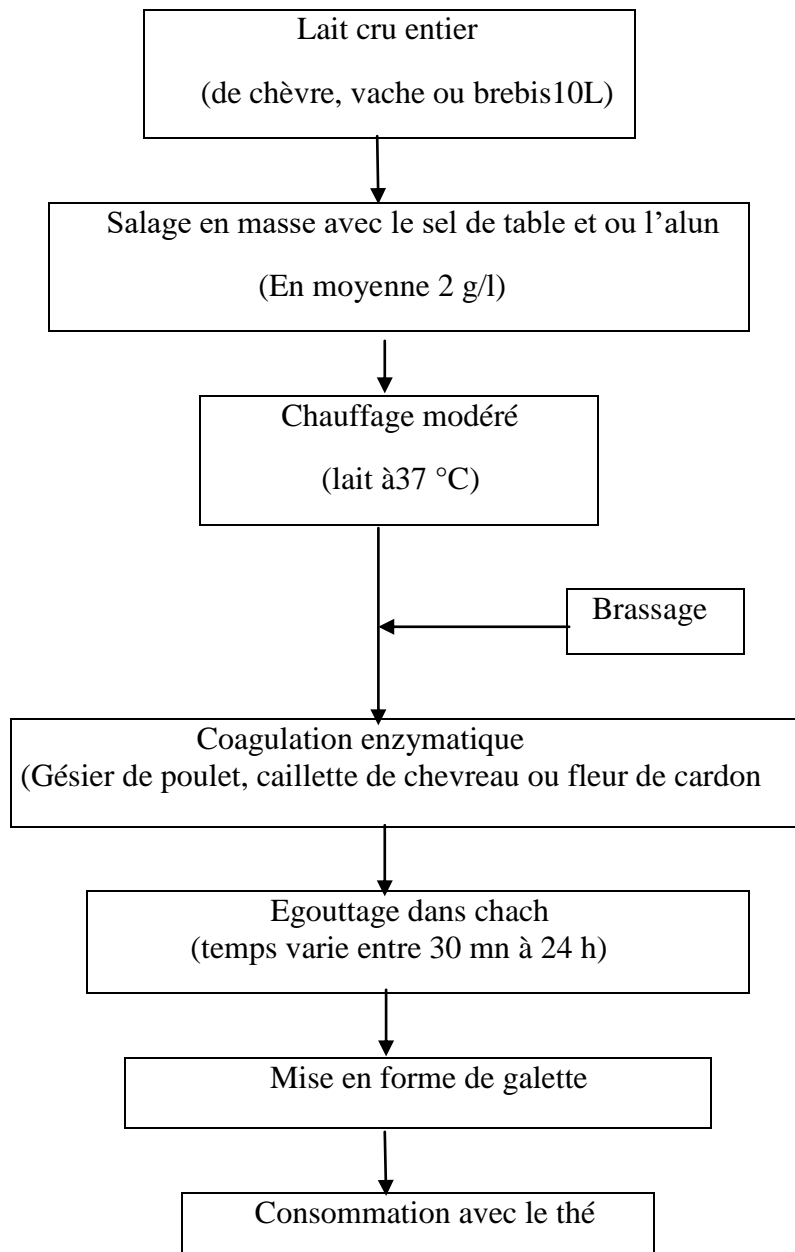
Lait cru entier

(de chèvre, vache ou brebis10L)

Salage en masse avec le sel de table et ou l'alun

(En moyenne 2 g/l)

Chauffage modéré

(lait à37 °C)

Brassage

Coagulation enzymatique
(Gésier de poulet, caillette de chevreau ou fleur de cardon

Egouttage dans chach
(temps varie entre 30 mn à 24 h)

Mise en forme de galette

Consommation avec le thé